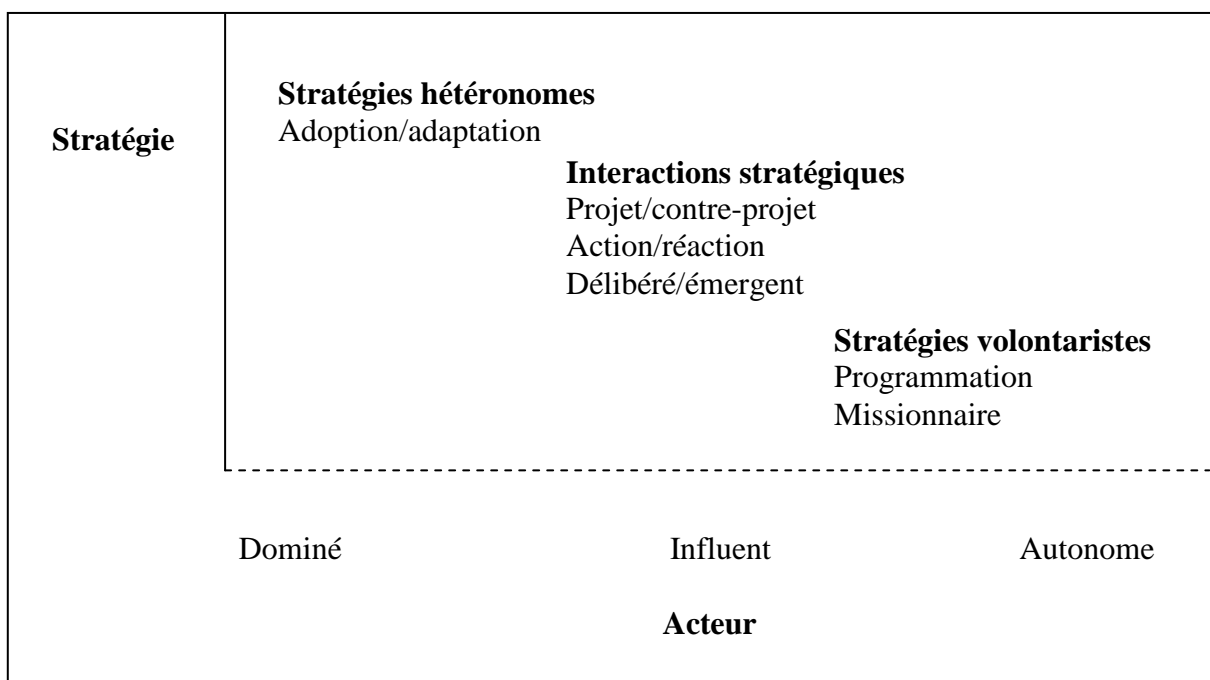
Stratégie

**Stratégies hétéronomes**
Adoption/adaptation

**Interactions stratégiques**
Projet/contre-projet
Action/réaction
Délibéré/émergent

**Stratégies volontaristes**
Programmation
Missionnaire

Dominé Influent Autonome

**Acteur**